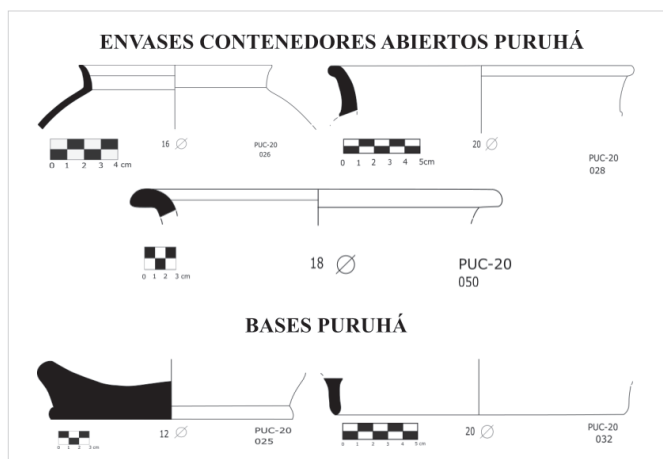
ENVASES CONTENEDORES ABIERTOS PURUHÁ

0 1 2 3 4 cm

16 $\varnothing$

PUC-20
026

0 1 2 3 4 5cm

20 $\varnothing$

PUC-20
028

0 1 2 3 cm

18 $\varnothing$

PUC-20
050

BASES PURUHÁ

0 1 2 3 cm

12 $\varnothing$

PUC-20
025

0 1 2 3 4 5 cm

20 $\varnothing$

PUC-20
032